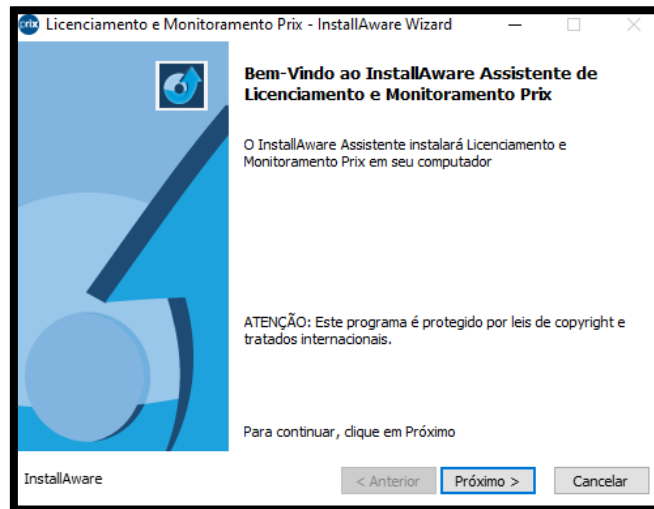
prix Licenciamento e Monitoramento Prix - InstallAware Wizard

Bem-Vindo ao InstallAware Assistente de Licenciamento e Monitoramento Prix

O InstallAware Assistente instalará Licenciamento e Monitoramento Prix em seu computador

ATENÇÃO: Este programa é protegido por leis de copyright e tratados internacionais.

Para continuar, clique em Próximo

InstallAware

< Anterior

Próximo >

Cancelar